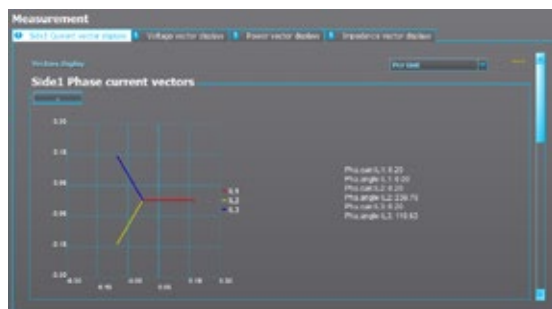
Measurement

Side1 Current vector displays | Voltage vector display | Power vector displays | Impedance vector displays

Vectors Display

Side1 Phase current vectors

0.10

0.05

0.00

-0.05

-0.10

-0.15

-0.10 -0.05 0.00 0.05 0.10

IL1
IL2
IL3

Pha.curr.IL1: 0.20
Pha.curr.IL1: 0.20
Pha.curr.IL2: 0.20
Pha.angle IL2: 239.70
Pha.curr.IL3: 0.20
Pha.angle IL3: 119.63